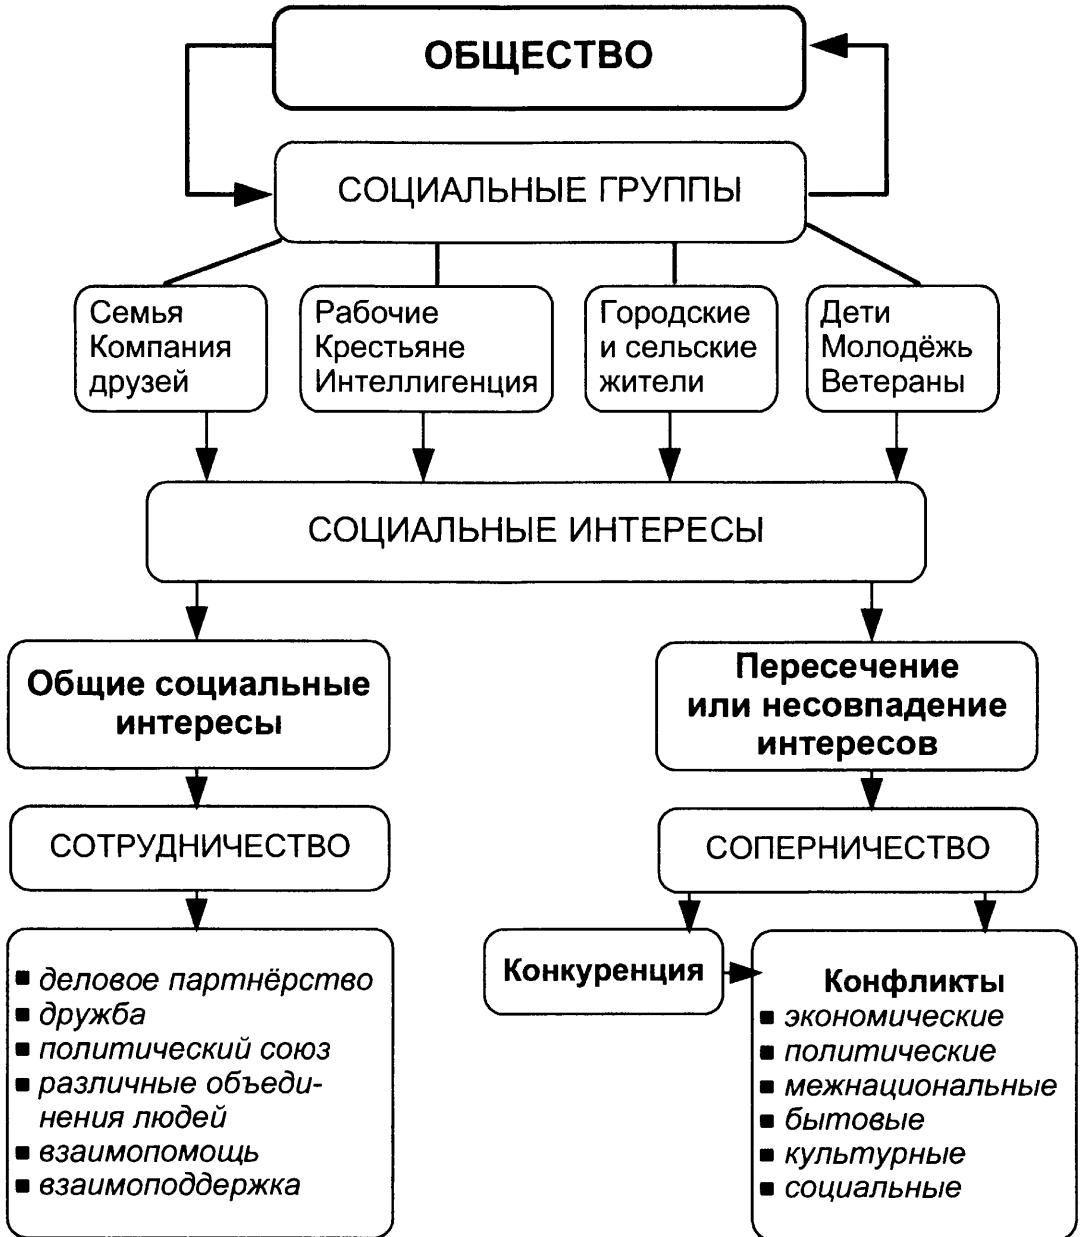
ОБЩЕСТВО

СОЦИАЛЬНЫЕ ГРУППЫ

Семья
Компания
друзей

Рабочие
Крестьяне
Интеллигенция

Городские
и сельские
жители

Дети
Молодёжь
Ветераны

СОЦИАЛЬНЫЕ ИНТЕРЕСЫ

Общие социальные интересы

СОТРУДНИЧЕСТВО

- деловое партнёрство
- дружба
- политический союз
- различные объединения людей
- взаимопомощь
- взаимоподдержка

Пересечение или несовпадение интересов

СОПЕРНИЧЕСТВО

Конкуренция

Конфликты
- экономические
- политические
- межнациональные
- бытовые
- культурные
- социальные